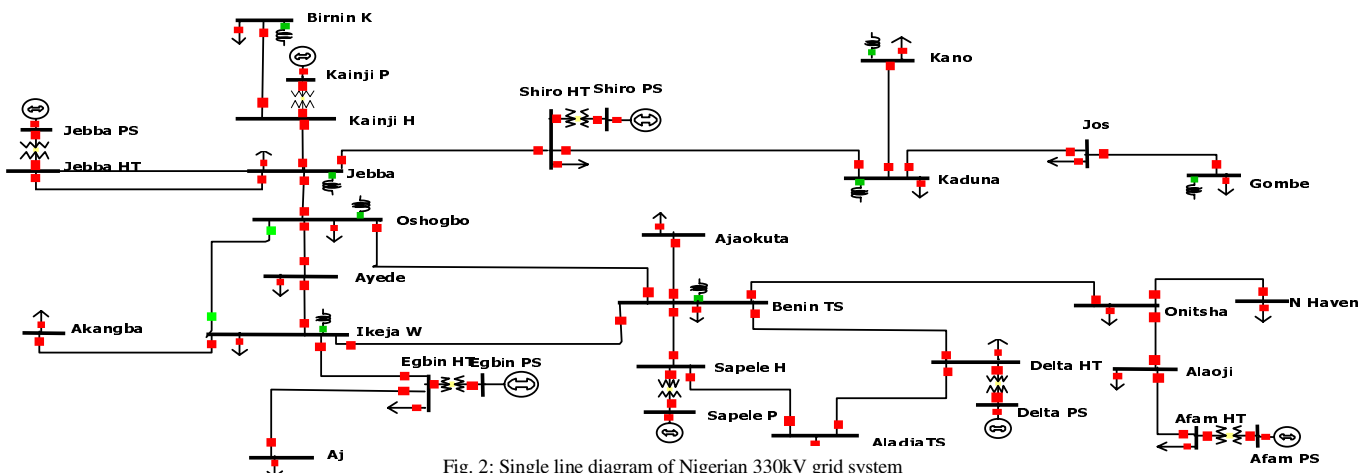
Birnin K
Kainji P
Kainji H
Jebba PS
Jebba HT
Jebba
Oshogbo
Ayede
Akangba
Ikeja W
Egbin HT
Egbin PS
Aj
Shiro HT
Shiro PS
Kano
Jos
Kaduna
Gombe
Ajaokuta
Benin TS
Sapele H
Sapele P
Aladja TS
Delta HT
Delta PS
Onitsha
N Haven
Alaoji
Afam HT
Afam PS
Fig. 2: Single line diagram of Nigerian 330kV grid system